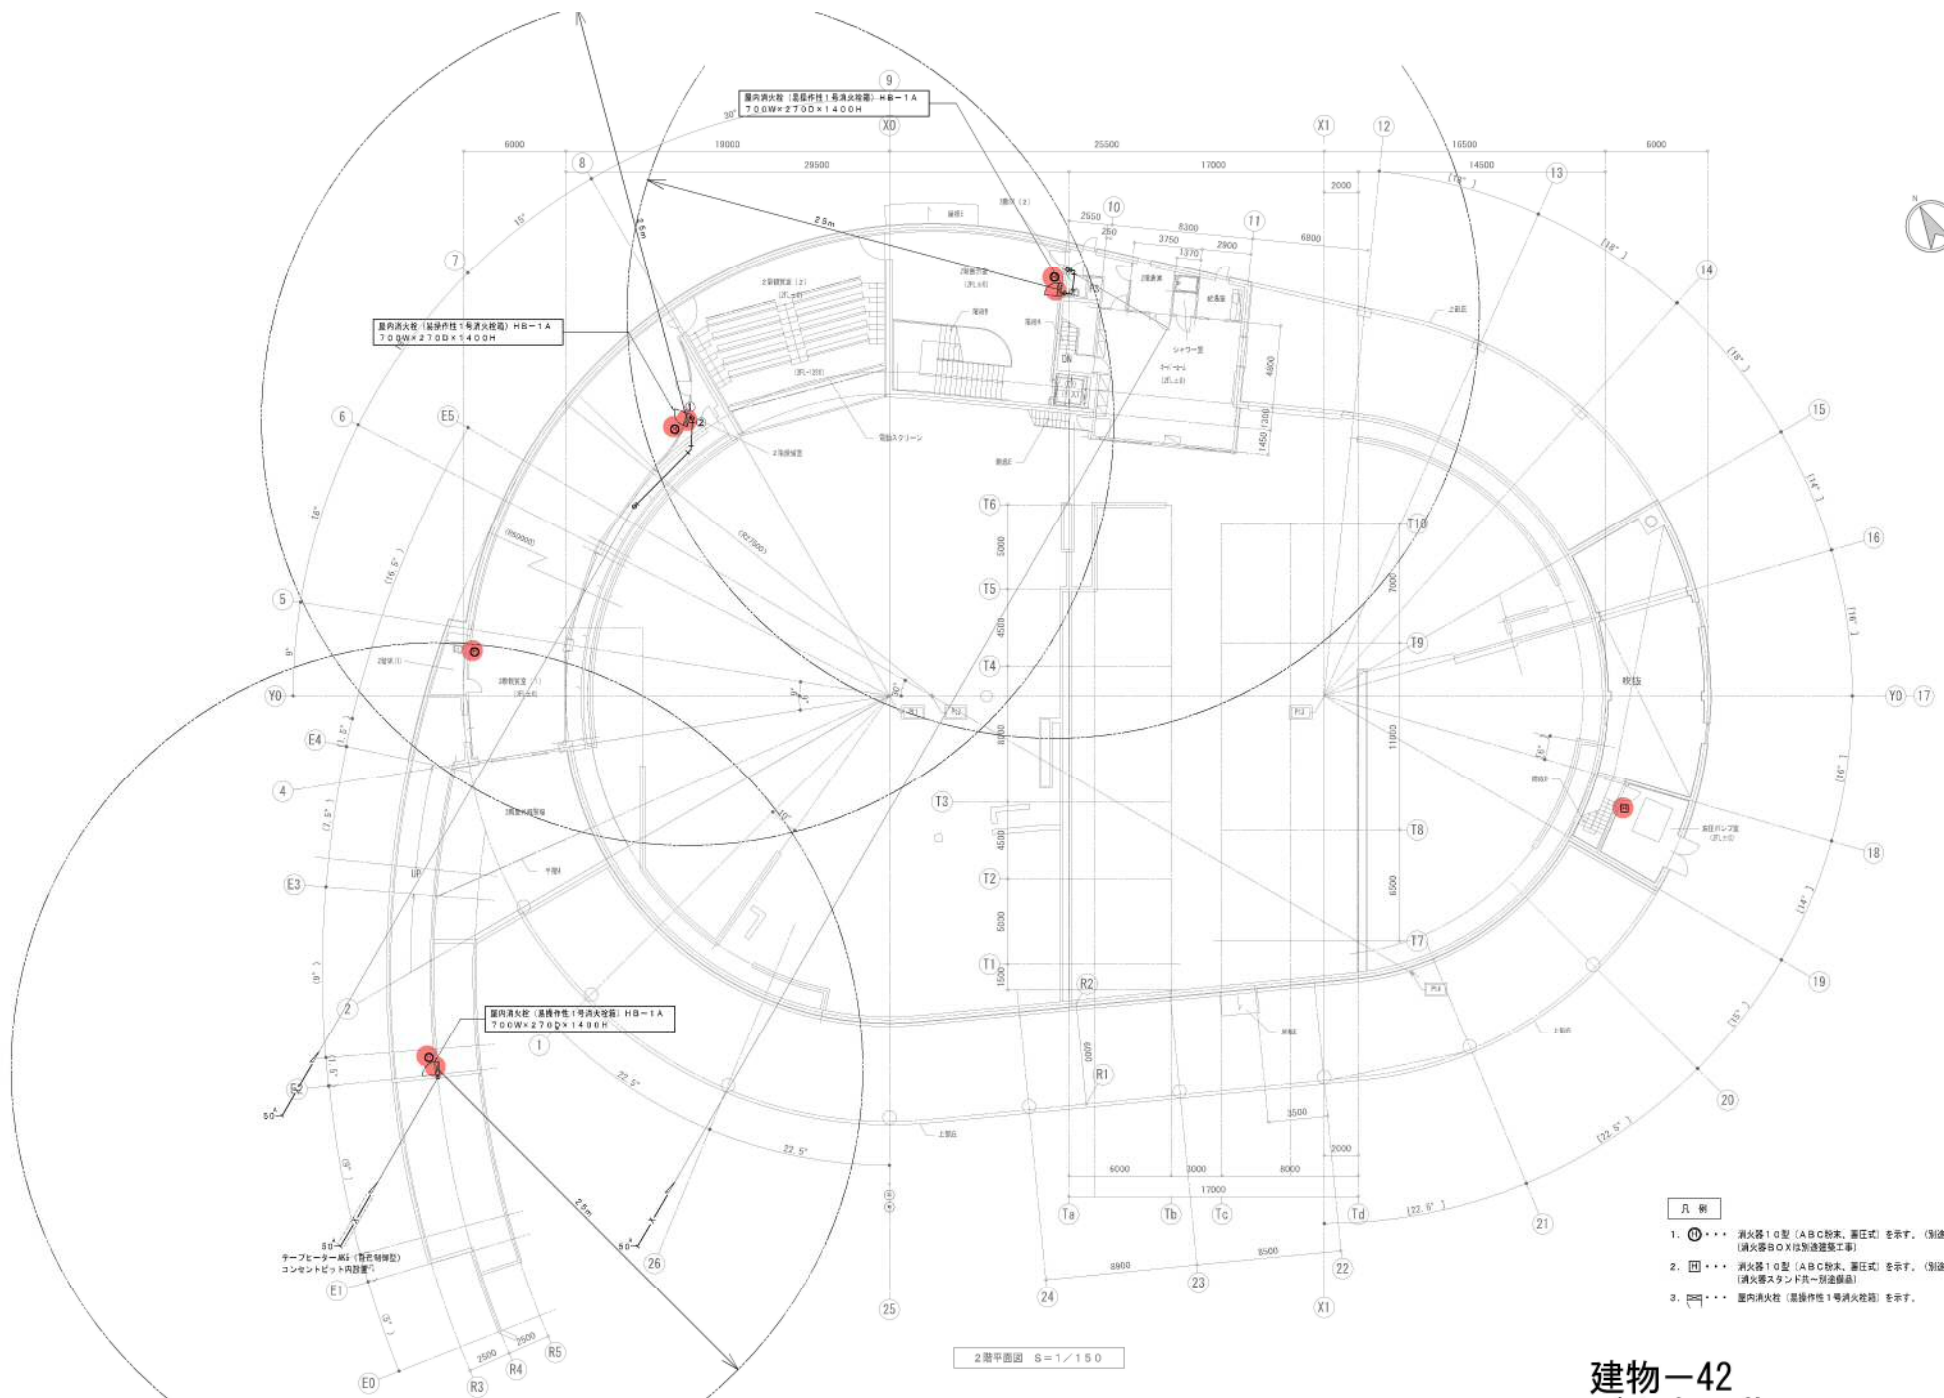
屋内消火栓（易操作性1号消火栓箱）HB−1A
700W×270D×1400H

屋内消火栓（易操作性1号消火栓箱）HB−1A
700W×270D×1400H

屋内消火栓（易操作性1号消火栓箱）HB−1A
700W×270D×1400H

9
X0
X1
12
13
14
15
16
Y0
17
18
19
20
21
22
23
24
25
26
8
7
6
5
E5
E4
4
E3
2
1
E1
E0
R3
R4
R5
10
11
T6
T5
T4
T3
T2
T1
T10
T9
T8
T7
R2
R1
Ta
Tb
Tc
Td

6000
19000
25500
16500
6000
29500
17000
14500
2000
2550
250
8300
3750
2900
1370
6800
4800
1450
1350
5000
4500
8000
4500
5000
1500
7000
11000
6500
6000
3500
2000
6000
3000
8000
17000
8900
8500
2500
2500

25m
25m
25m

30°
15°
16°
16.5°
9°
1.5°
7.5°
9°
6°
5°
50°
50°
50°
22.5°
22.5°
22.5°
15°
16°
14°
16°
16°
14°
15°
22.5°

電動スクリーン
UP
DN
シャワー室
校長
上部B
上部B
上部B

テープヒーター AKE（電磁制御型）
コンセントピット内設置

凡 例
1. Ⓘ・・・ 消火器10型（ABC粉末、蓄圧式）を示す。（別途
（消火器BOXは別途建築工事）
2. 🄷・・・ 消火器10型（ABC粉末、蓄圧式）を示す。（別途
（消火器スタンド共一別途備品）
3. ・・・ 屋内消火栓（易操作性1号消火栓箱）を示す。

2階平面図 S=1/150

建物−42